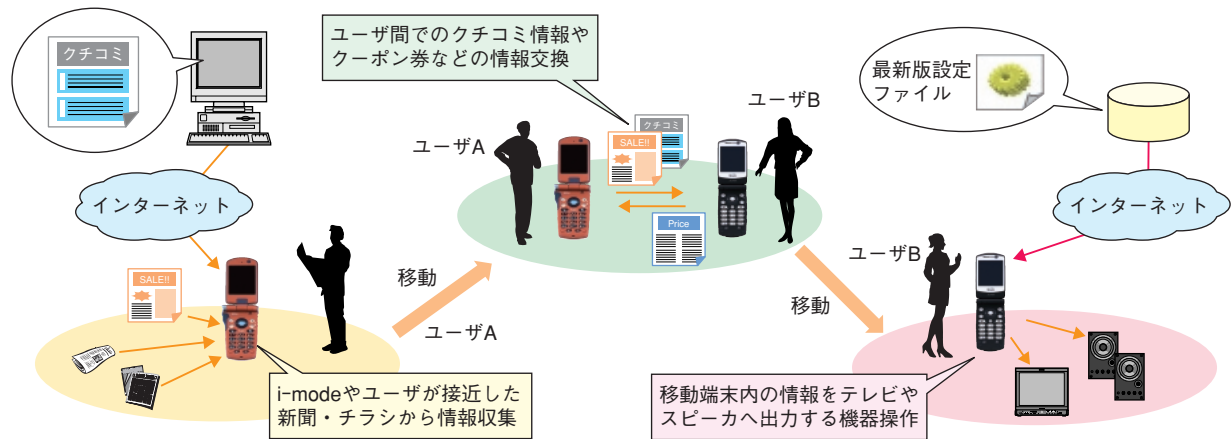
クチコミ

インターネット

SALE!!

i-modeやユーザが接近した新聞・チラシから情報収集

移動

ユーザA

ユーザ間でのクチコミ情報やクーポン券などの情報交換

ユーザA

SALE!!

クチコミ

Price

ユーザB

移動

最新版設定ファイル

インターネット

ユーザB

移動端末内の情報をテレビやスピーカへ出力する機器操作